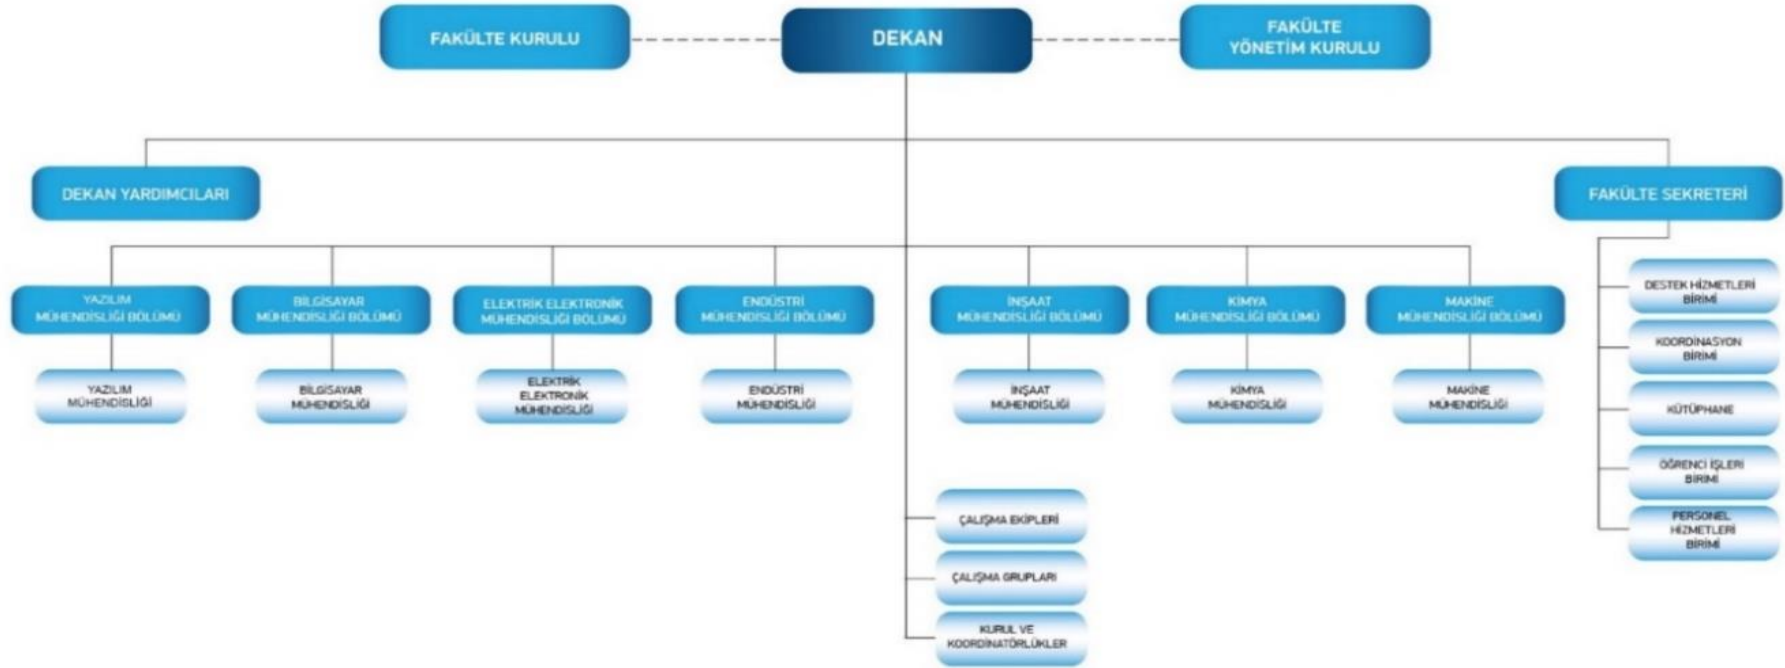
FAKÜLTE KURULU

DEKAN

FAKÜLTE YÖNETİM KURULU

DEKAN YARDIMCILARI

FAKÜLTE SEKRETERİ

YAZILIM MÜHENDİSLİĞİ BÖLÜMÜ

YAZILIM MÜHENDİSLİĞİ

BİLGİSAYAR MÜHENDİSLİĞİ BÖLÜMÜ

BİLGİSAYAR MÜHENDİSLİĞİ

ELEKTRİK ELEKTRONİK MÜHENDİSLİĞİ BÖLÜMÜ

ELEKTRİK ELEKTRONİK MÜHENDİSLİĞİ

ENDÜSTRİ MÜHENDİSLİĞİ BÖLÜMÜ

ENDÜSTRİ MÜHENDİSLİĞİ

İNŞAAT MÜHENDİSLİĞİ BÖLÜMÜ

İNŞAAT MÜHENDİSLİĞİ

KİMYA MÜHENDİSLİĞİ BÖLÜMÜ

KİMYA MÜHENDİSLİĞİ

MAKİNE MÜHENDİSLİĞİ BÖLÜMÜ

MAKİNE MÜHENDİSLİĞİ

ÇALIŞMA EKİPLERİ

ÇALIŞMA GRUPLARI

KURUL VE KOORDİNATÖRLÜKLER

DESTEK HİZMETLERİ BİRİMİ

KOORDİNASYON BİRİMİ

KÜTÜPHANE

ÖĞRENCİ İŞLERİ BİRİMİ

PERSONEL HİZMETLERİ BİRİMİ